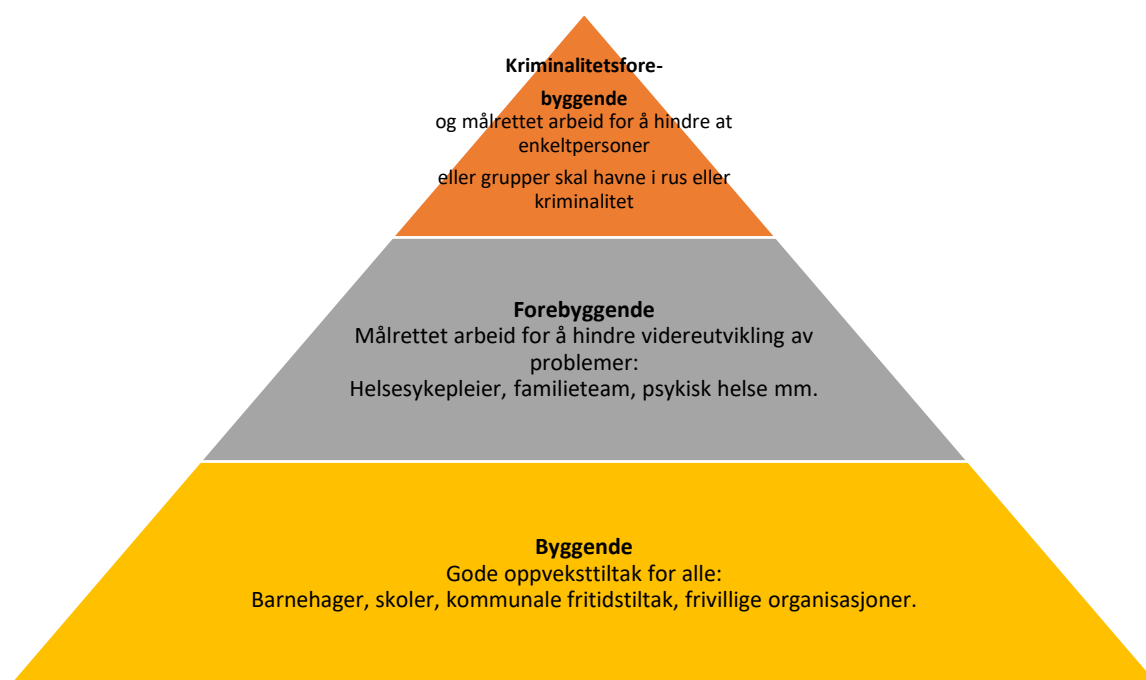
**Kriminalitetsforebyggende**
og målrettet arbeid for å hindre at enkeltpersoner
eller grupper skal havne i rus eller kriminalitet

**Forebyggende**
Målrettet arbeid for å hindre videreutvikling av problemer:
Helsesykepleier, familieteam, psykisk helse mm.

**Byggende**
Gode oppvekstiltak for alle:
Barnehager, skoler, kommunale fritidstiltak, frivillige organisasjoner.